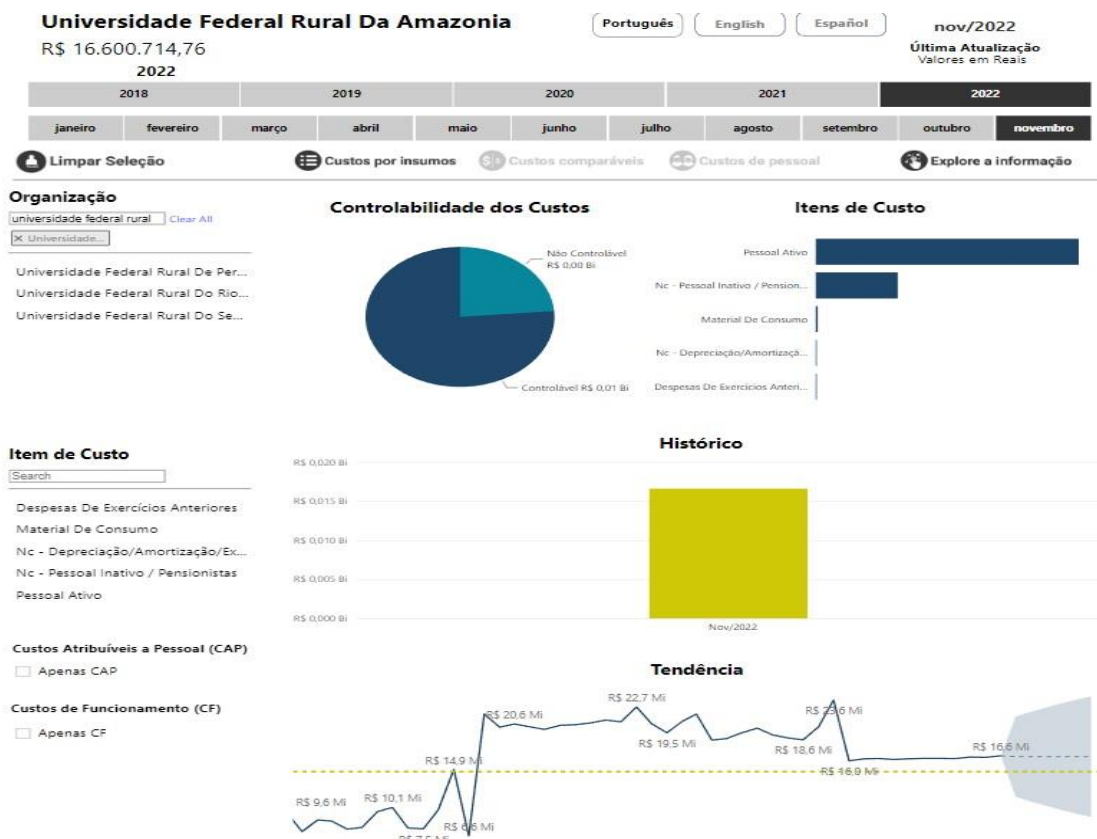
Universidade Federal Rural Da Amazonia
R$ 16.600.714,76
2022

Português English Español

nov/2022
Última Atualização
Valores em Reais

| 2018 | 2019 | 2020 | 2021 | 2022 |
|---|---|---|---|---|

| janeiro | fevereiro | março | abril | maio | junho | julho | agosto | setembro | outubro | novembro |
|---|---|---|---|---|---|---|---|---|---|---|

Limpar Seleção
Custos por insumos
Custos comparáveis
Custos de pessoal
Explore a informação

Organização
universidade federal rural
Clear All
× Universidade...
Universidade Federal Rural De Per...
Universidade Federal Rural Do Rio...
Universidade Federal Rural Do Se...

Controlabilidade dos Custos
Não Controlável R$ 0,00 Bi
Controlável R$ 0,01 Bi

Itens de Custo
Pessoal Ativo
Nc - Pessoal Inativo / Pension...
Material De Consumo
Nc - Depreciação/Amortizaçã...
Despesas De Exercícios Anteri...

Item de Custo
Search
Despesas De Exercícios Anteriores
Material De Consumo
Nc - Depreciação/Amortização/Ex...
Nc - Pessoal Inativo / Pensionistas
Pessoal Ativo

Histórico
R$ 0,020 Bi
R$ 0,015 Bi
R$ 0,010 Bi
R$ 0,005 Bi
R$ 0,000 Bi
Nov/2022

Custos Atribuíveis a Pessoal (CAP)
Apenas CAP

Custos de Funcionamento (CF)
Apenas CF

Tendência
R$ 22,7 Mi
R$ 20,6 Mi
R$ 23,6 Mi
R$ 19,5 Mi
R$ 18,6 Mi
R$ 16,6 Mi
R$ 14,9 Mi
R$ 16,0 Mi
R$ 9,6 Mi
R$ 10,1 Mi
R$ 6,6 Mi
R$ 7,5 Mi